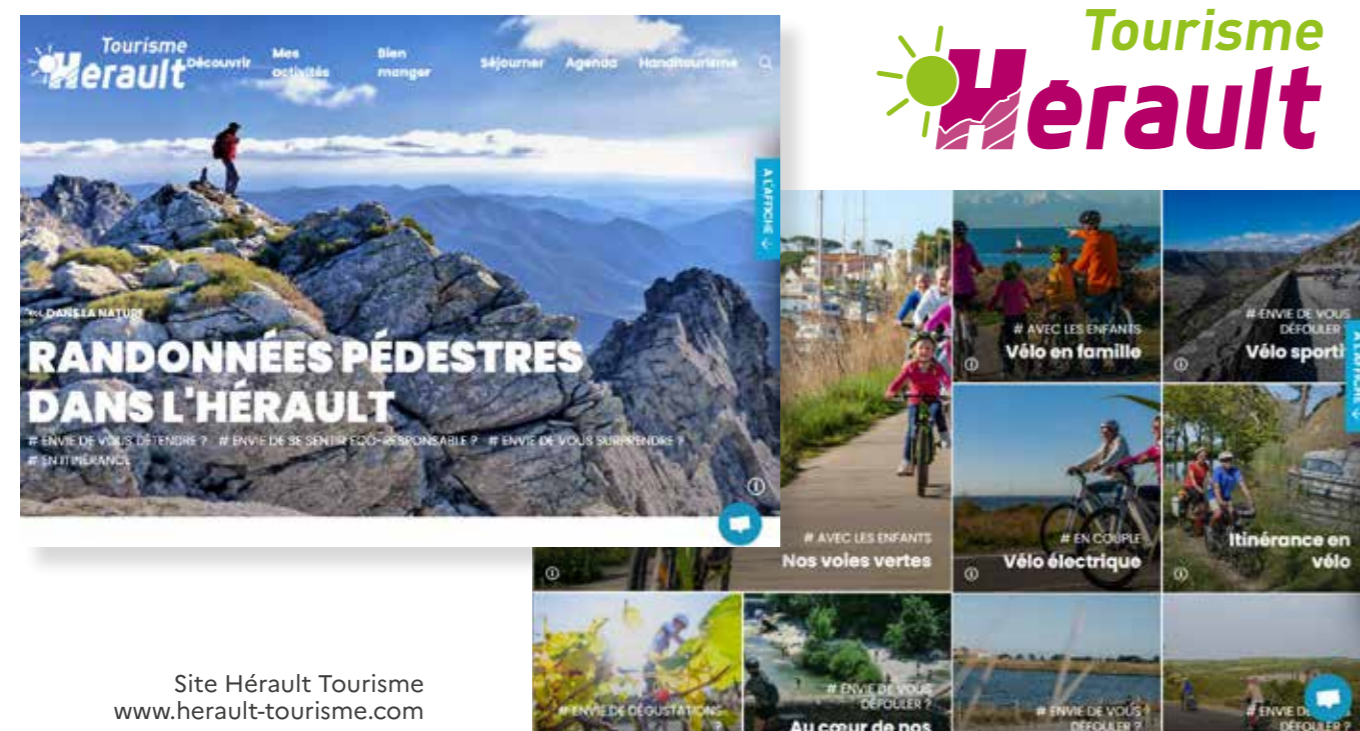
Tourisme Hérault

Tourisme Hérault Découvrir Mes activités Bien manger Séjourner Agenda Handitourisme

À L'AFFICHE

DANS LA NATURE

RANDONNÉES PÉDESTRES DANS L'HÉRAULT

# ENVIE DE VOUS DÉTENDRE ? # ENVIE DE SE SENTIR ÉCO-RESPONSABLE ? # ENVIE DE VOUS SURPRENDRE ? # EN ITINÉRANCE

# AVEC LES ENFANTS
Vélo en famille

# ENVIE DE VOUS DÉFOULER
Vélo sporti

# AVEC LES ENFANTS
Nos voies vertes

# EN COUPLE
Vélo électrique

Itinérance en vélo

# ENVIE DE DÉGUSTATIONS ?

# ENVIE DE VOUS DÉFOULER ?
Au cœur de nos

# ENVIE DE VOUS DÉFOULER ?

# ENVIE DE VOUS DÉFOULER ?

À L'AFFICHE

Site Hérault Tourisme
www.herault-tourisme.com